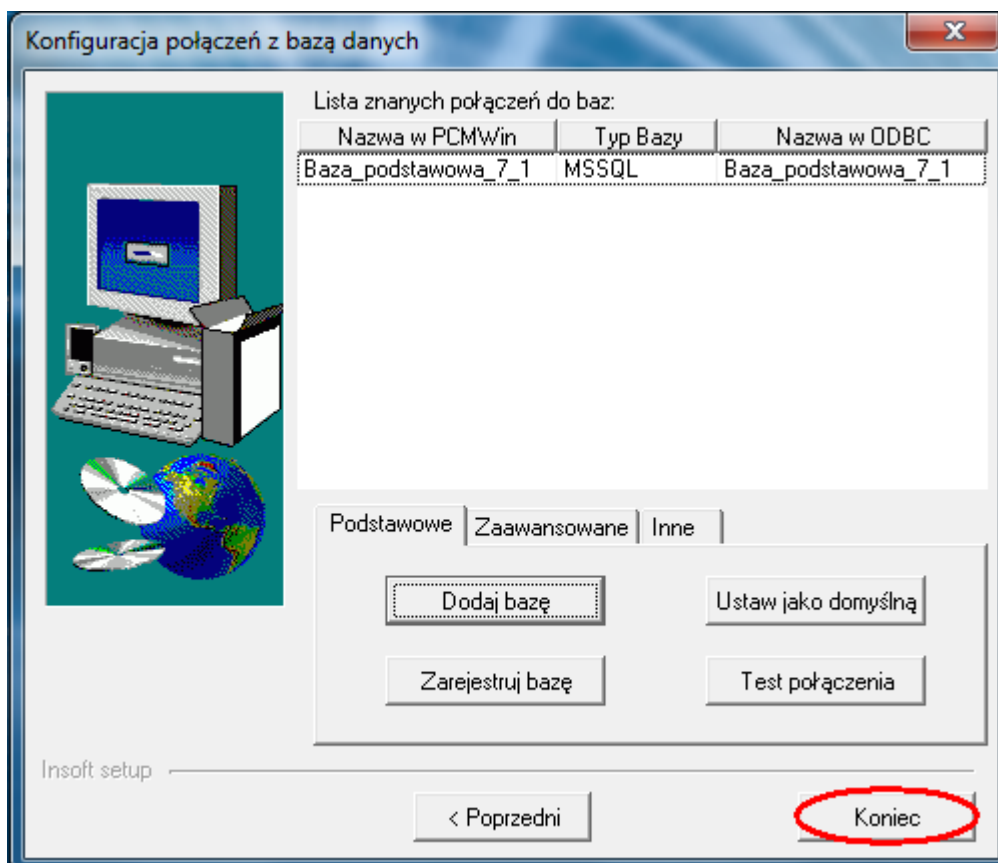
Konfiguracja połączeń z bazą danych

Lista znanych połączeń do baz:

| Nazwa w PCMWin | Typ Bazy | Nazwa w ODBC |
|---|---|---|
| Baza_podstawowa_7_1 | MSSQL | Baza_podstawowa_7_1 |

Podstawowe | Zaawansowane | Inne

Dodaj bazę

Ustaw jako domyślną

Zarejestruj bazę

Test połączenia

Insoft setup

< Poprzedni

Koniec